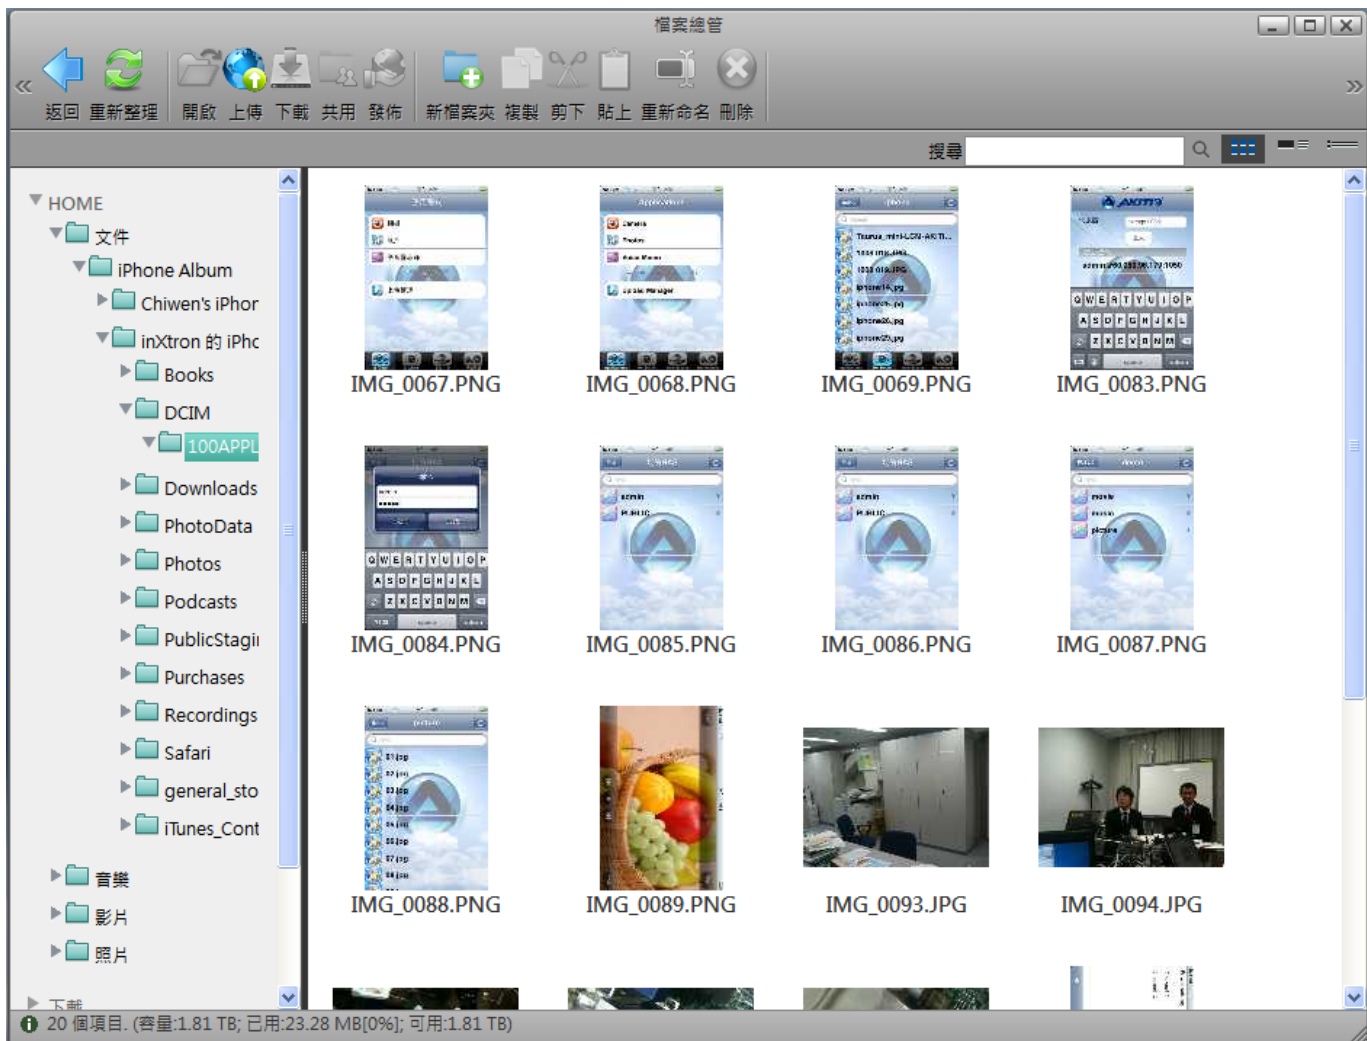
檔案總管

«

返回 重新整理 開啟 上傳 下載 共用 發佈 新檔案夾 複製 剪下 貼上 重新命名 刪除

»

搜尋

HOME
文件
iPhone Album
Chiwen's iPhor
inXtron 的 iPhc
Books
DCIM
100APPL
Downloads
PhotoData
Photos
Podcasts
PublicStagi
Purchases
Recordings
Safari
general_sto
iTunes_Cont
音樂
影片
照片
下載

IMG_0067.PNG
IMG_0068.PNG
IMG_0069.PNG
IMG_0083.PNG
IMG_0084.PNG
IMG_0085.PNG
IMG_0086.PNG
IMG_0087.PNG
IMG_0088.PNG
IMG_0089.PNG
IMG_0093.JPG
IMG_0094.JPG

20 個項目. (容量:1.81 TB; 已用:23.28 MB[0%]; 可用:1.81 TB)